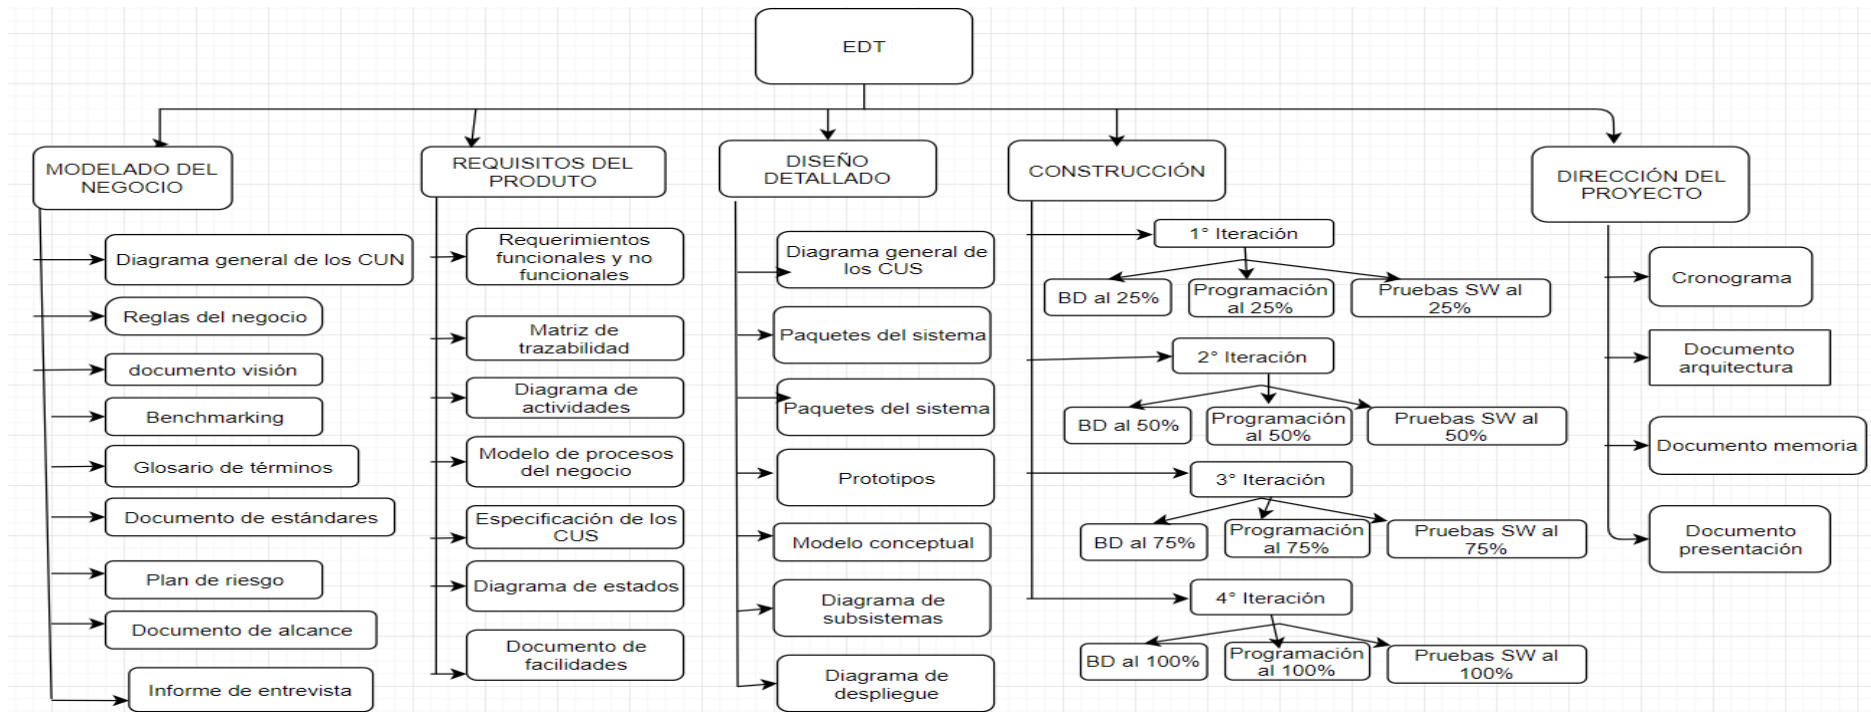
EDT

MODELADO DEL NEGOCIO

Diagrama general de los CUN

Reglas del negocio

documento visión

Benchmarking

Glosario de términos

Documento de estándares

Plan de riesgo

Documento de alcance

Informe de entrevista

REQUISITOS DEL PRODUTO

Requerimientos funcionales y no funcionales

Matriz de trazabilidad

Diagrama de actividades

Modelo de procesos del negocio

Especificación de los CUS

Diagrama de estados

Documento de facilidades

DISEÑO DETALLADO

Diagrama general de los CUS

Paquetes del sistema

Paquetes del sistema

Prototipos

Modelo conceptual

Diagrama de subsistemas

Diagrama de despliegue

CONSTRUCCIÓN

1° Iteración

BD al 25%

Programación al 25%

Pruebas SW al 25%

2° Iteración

BD al 50%

Programación al 50%

Pruebas SW al 50%

3° Iteración

BD al 75%

Programación al 75%

Pruebas SW al 75%

4° Iteración

BD al 100%

Programación al 100%

Pruebas SW al 100%

DIRECCIÓN DEL PROYECTO

Cronograma

Documento arquitectura

Documento memoria

Documento presentación